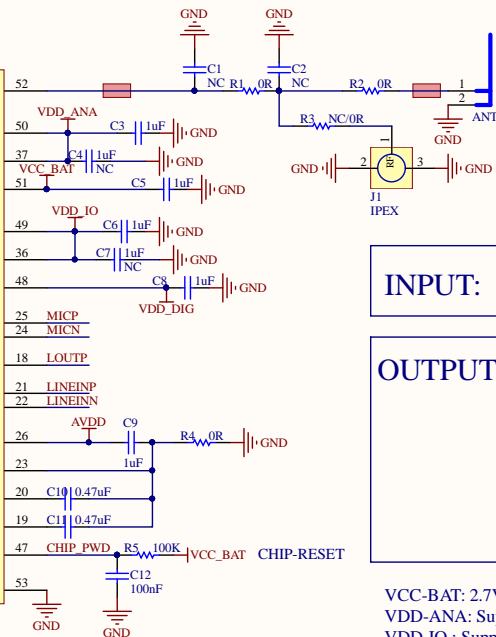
GND
GND
C1
NC
C2
NC
R1 0R
R2 0R
1
2
ANT
GND
52
50
VDD_ANA
C3 1uF
GND
37
C4 1uF
NC
GND
VCC_BAT
51
C5 1uF
GND
R3 NC/0R
GND
2
RF
3
GND
J1
IPEX
VDD_IO
49
C6 1uF
GND
36
C7 1uF
NC
GND
48
C8 1uF
GND
VDD_DIG
INPUT:
25 MICP
24 MICN
18 LOUTP
OUTPUT
21 LINEINP
22 LINEINN
AVDD
26
C9
R4 0R
GND
23
1uF
20
C10 0.47uF
19
C11 0.47uF
47
CHIP_PWD
R5 100K
VCC_BAT
CHIP-RESET
C12
100nF
53
GND
GND
VCC-BAT: 2.7V
VDD-ANA: Su
VDD-IO : Sup